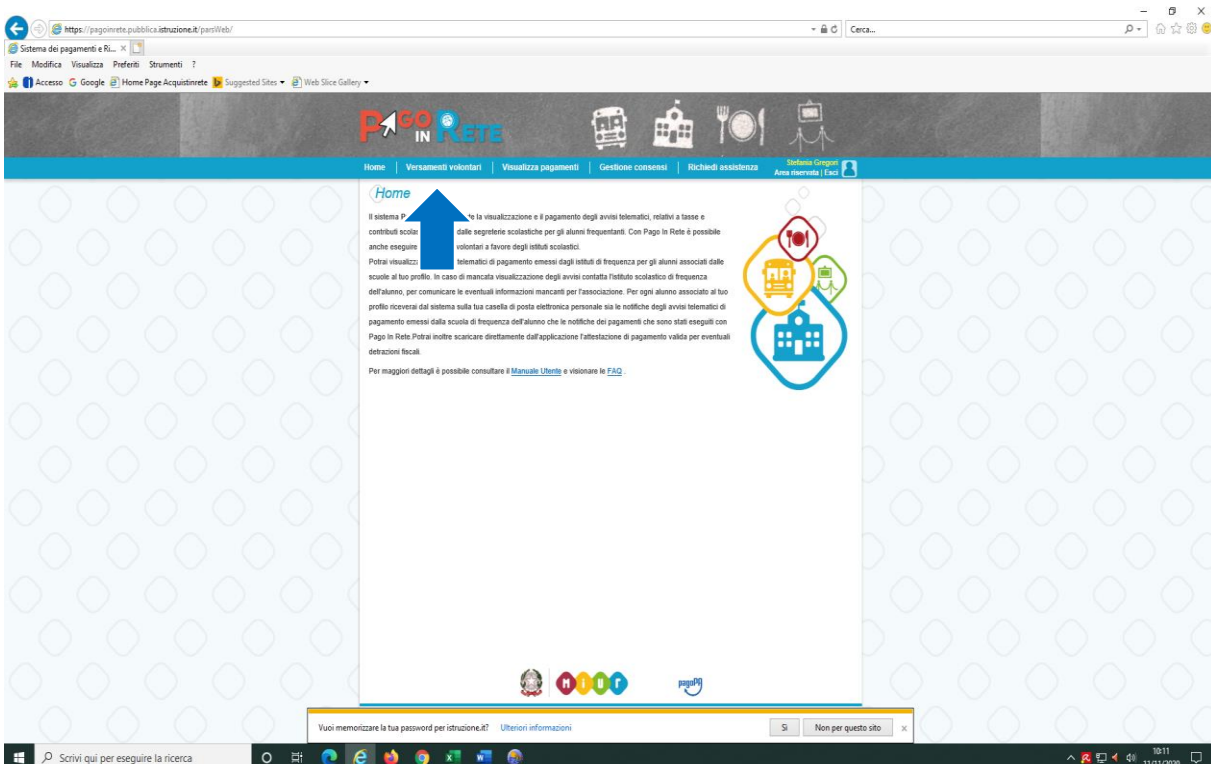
https://pagoinrete.pubblica.istruzione.it/parsWeb/

Cerca...

Sistema dei pagamenti e Ri... ×

File Modifica Visualizza Preferiti Strumenti ?

Accesso Google Home Page Acquistinrete Suggested Sites Web Slice Gallery

PAGO IN RETE

Home | Versamenti volontari | Visualizza pagamenti | Gestione consensi | Richiedi assistenza

Stefania Gregori
Area riservata | Esci

Home

Il sistema P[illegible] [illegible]e la visualizzazione e il pagamento degli avvisi telematici, relativi a tasse e contributi scolas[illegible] dalle segreterie scolastiche per gli alunni frequentanti. Con Pago In Rete è possibile anche eseguire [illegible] volontari a favore degli istituti scolastici.

Potrai visualizz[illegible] telematici di pagamento emessi dagli istituti di frequenza per gli alunni associati dalle scuole al tuo profilo. In caso di mancata visualizzazione degli avvisi contatta l'istituto scolastico di frequenza dell'alunno, per comunicare le eventuali informazioni mancanti per l'associazione. Per ogni alunno associato al tuo profilo riceverai dal sistema sulla tua casella di posta elettronica personale sia le notifiche degli avvisi telematici di pagamento emessi dalla scuola di frequenza dell'alunno che le notifiche dei pagamenti che sono stati eseguiti con Pago In Rete.Potrai inoltre scaricare direttamente dall'applicazione l'attestazione di pagamento valida per eventuali detrazioni fiscali.

Per maggiori dettagli è possibile consultare il Manuale Utente e visionare le FAQ .

MIUR

pagoPA

Vuoi memorizzare la tua password per istruzione.it? Ulteriori informazioni

Sì | Non per questo sito | ×

Scrivi qui per eseguire la ricerca

10:11
11/11/2020